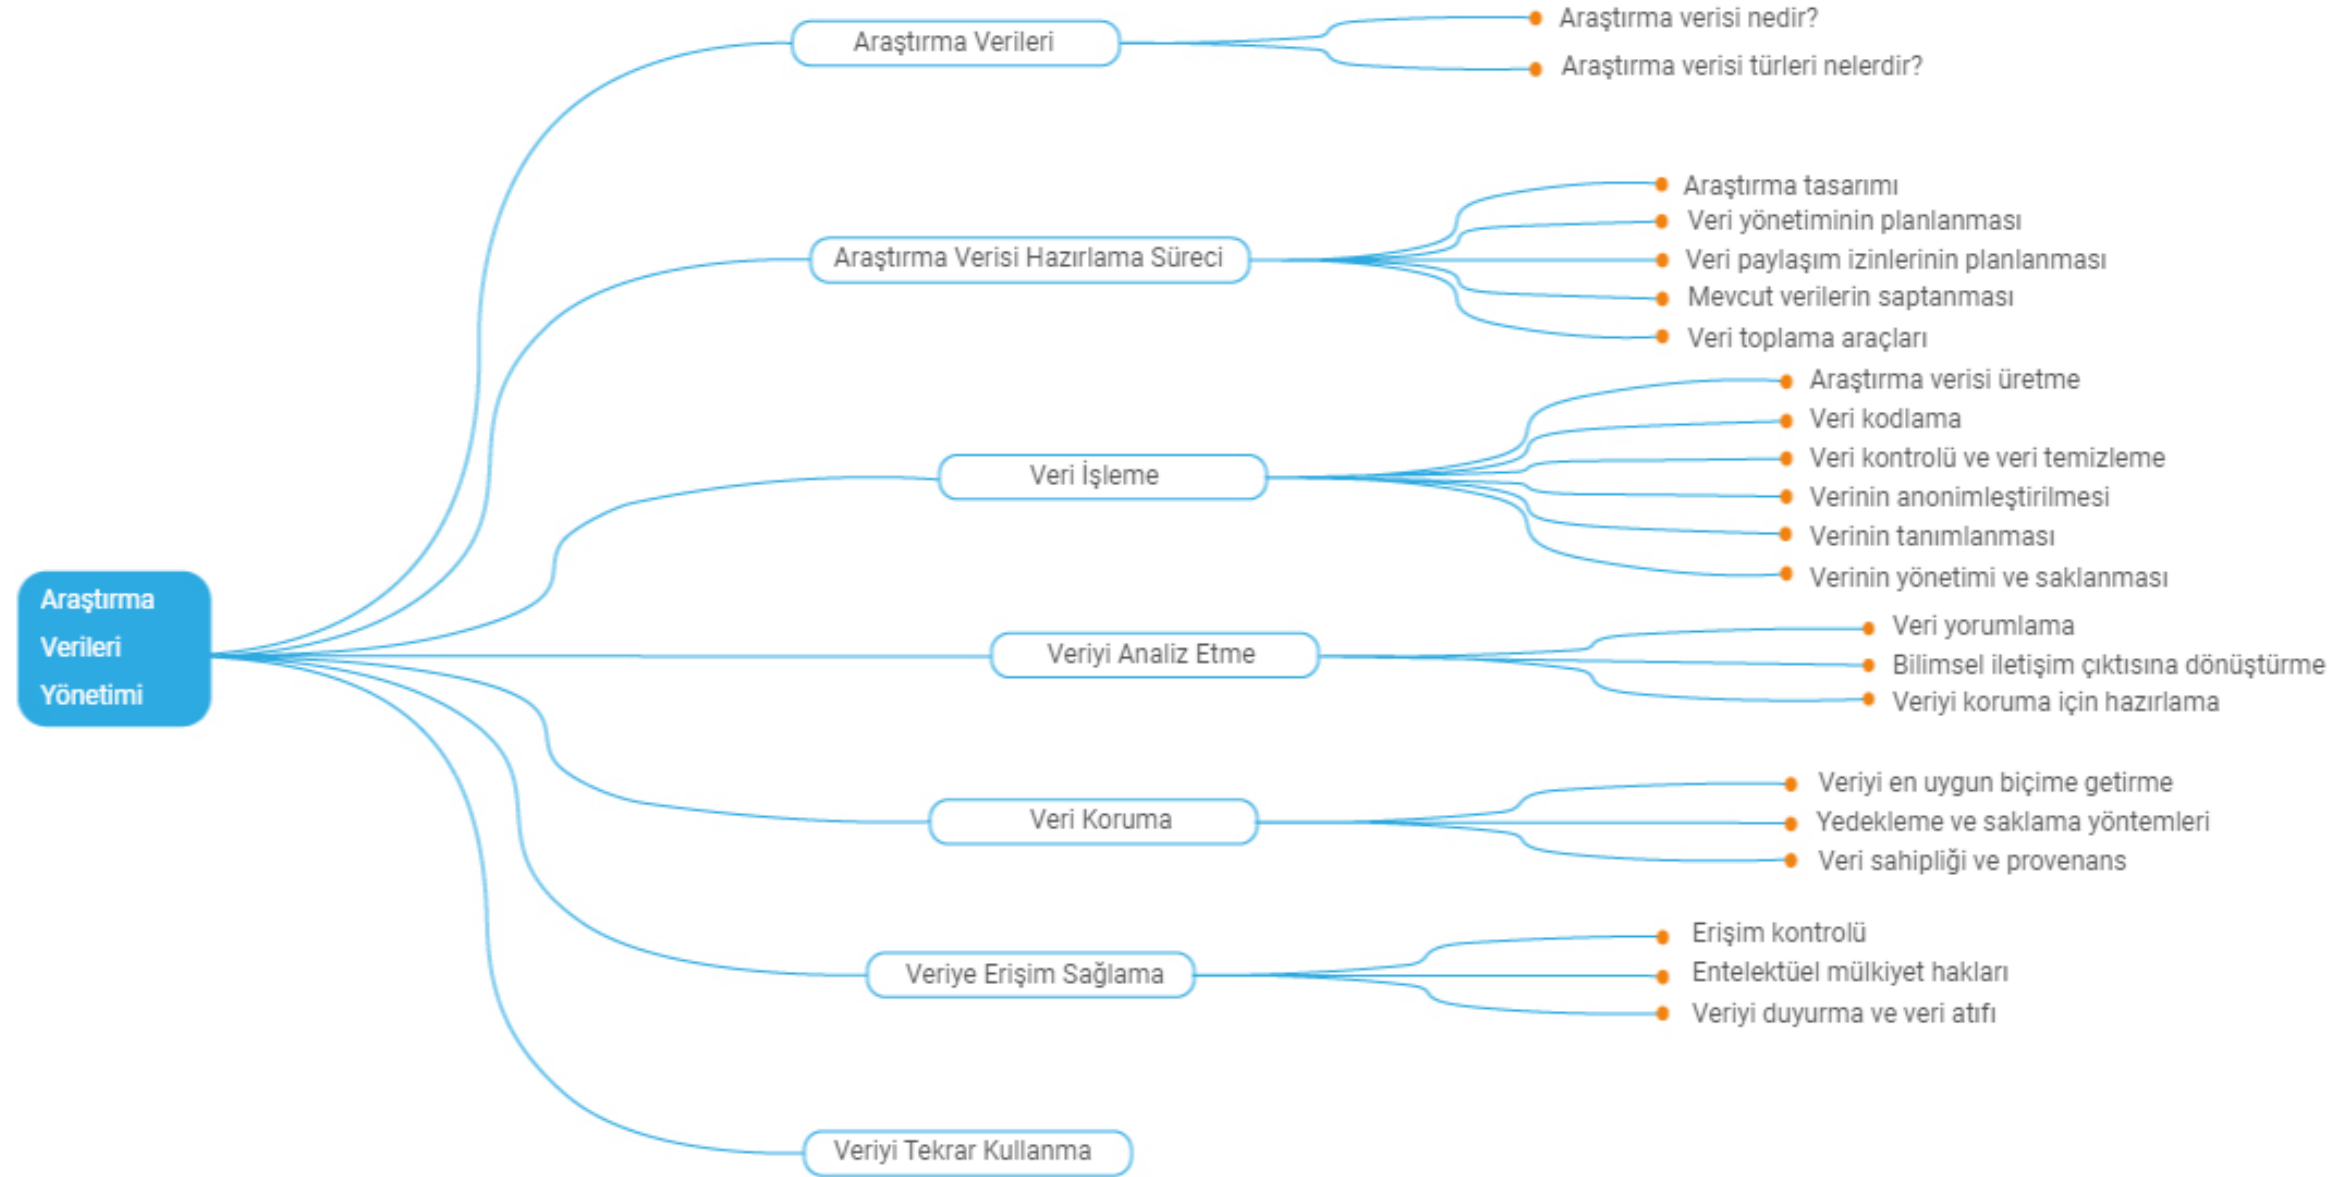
Araştırma Verileri Yönetimi

Araştırma Verileri
Araştırma verisi nedir?
Araştırma verisi türleri nelerdir?

Araştırma Verisi Hazırlama Süreci
Araştırma tasarımı
Veri yönetiminin planlanması
Veri paylaşım izinlerinin planlanması
Mevcut verilerin saptanması
Veri toplama araçları

Veri İşleme
Araştırma verisi üretme
Veri kodlama
Veri kontrolü ve veri temizleme
Verinin anonimleştirilmesi
Verinin tanımlanması
Verinin yönetimi ve saklanması

Veriyi Analiz Etme
Veri yorumlama
Bilimsel iletişim çıktısına dönüştürme
Veriyi koruma için hazırlama

Veri Koruma
Veriyi en uygun biçime getirme
Yedekleme ve saklama yöntemleri
Veri sahipliği ve provenans

Veriye Erişim Sağlama
Erişim kontrolü
Entelektüel mülkiyet hakları
Veriyi duyurma ve veri atıfı

Veriyi Tekrar Kullanma